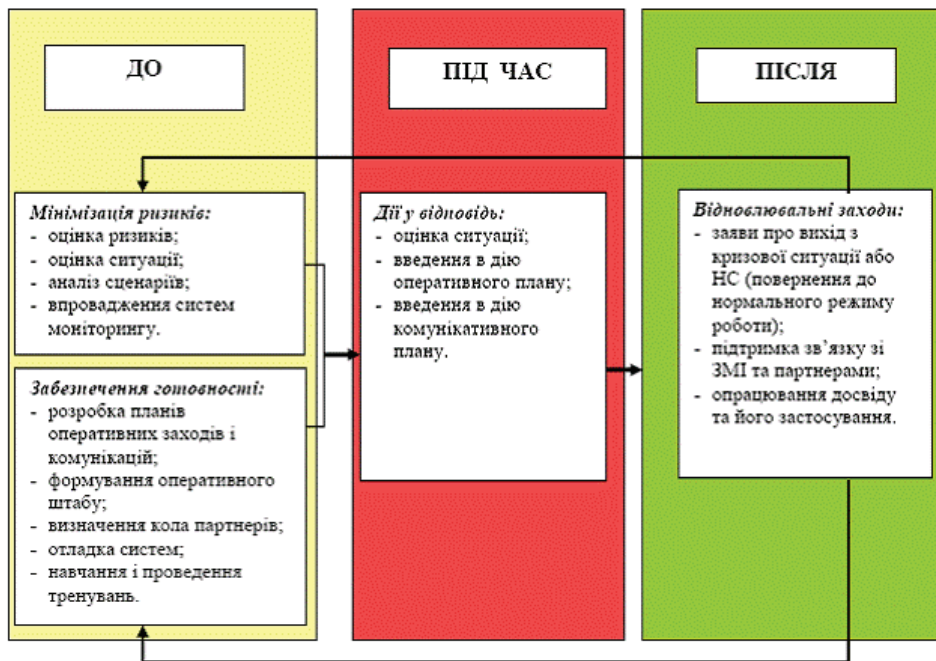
ДО

ПІД ЧАС

ПІСЛЯ

Мінімізація ризиків:
- оцінка ризиків;
- оцінка ситуації;
- аналіз сценаріїв;
- впровадження систем моніторингу.

Забезпечення готовності:
- розробка планів оперативних заходів і комунікацій;
- формування оперативного штабу;
- визначення кола партнерів;
- отладка систем;
- навчання і проведення тренувань.

Дії у відповідь:
- оцінка ситуації;
- введення в дію оперативного плану;
- введення в дію комунікативного плану.

Відновлювальні заходи:
- заяви про вихід з кризової ситуації або НС (повернення до нормального режиму роботи);
- підтримка зв`язку зі ЗМІ та партнерами;
- опрацювання досвіду та його застосування.